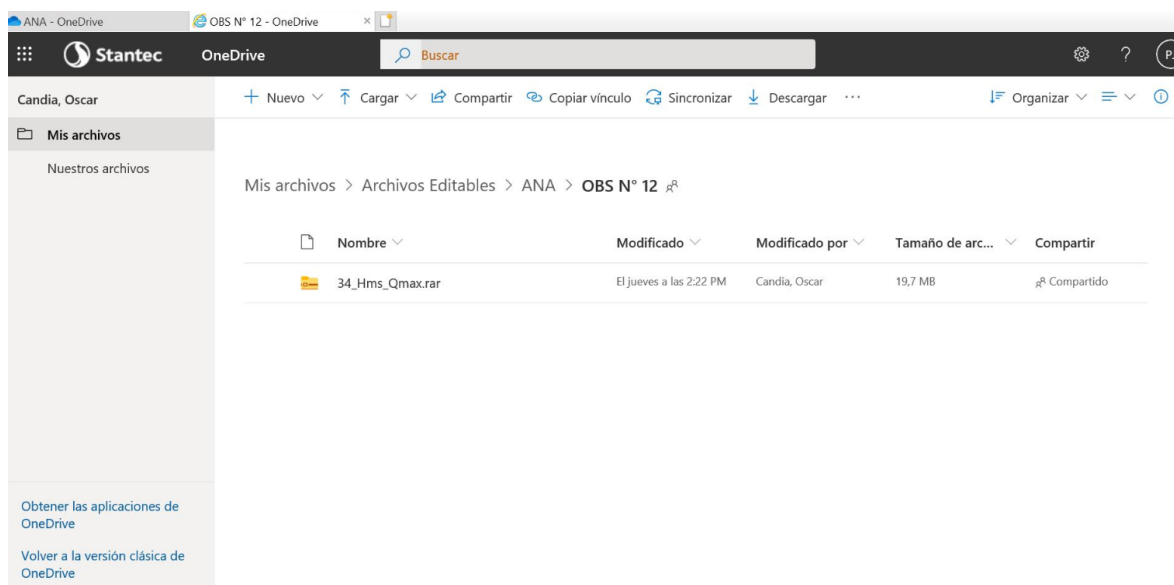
ANA - OneDrive
OBS N° 12 - OneDrive

Stantec OneDrive Buscar

Candia, Oscar
+ Nuevo Cargar Compartir Copiar vínculo Sincronizar Descargar ···
Organizar

Mis archivos
Nuestros archivos

Mis archivos > Archivos Editables > ANA > OBS N° 12

| Nombre | Modificado | Modificado por | Tamaño de arc... | Compartir |
|---|---|---|---|---|
| 34_Hms_Qmax.rar | El jueves a las 2:22 PM | Candia, Oscar | 19,7 MB | Compartido |

Obtener las aplicaciones de OneDrive

Volver a la versión clásica de OneDrive